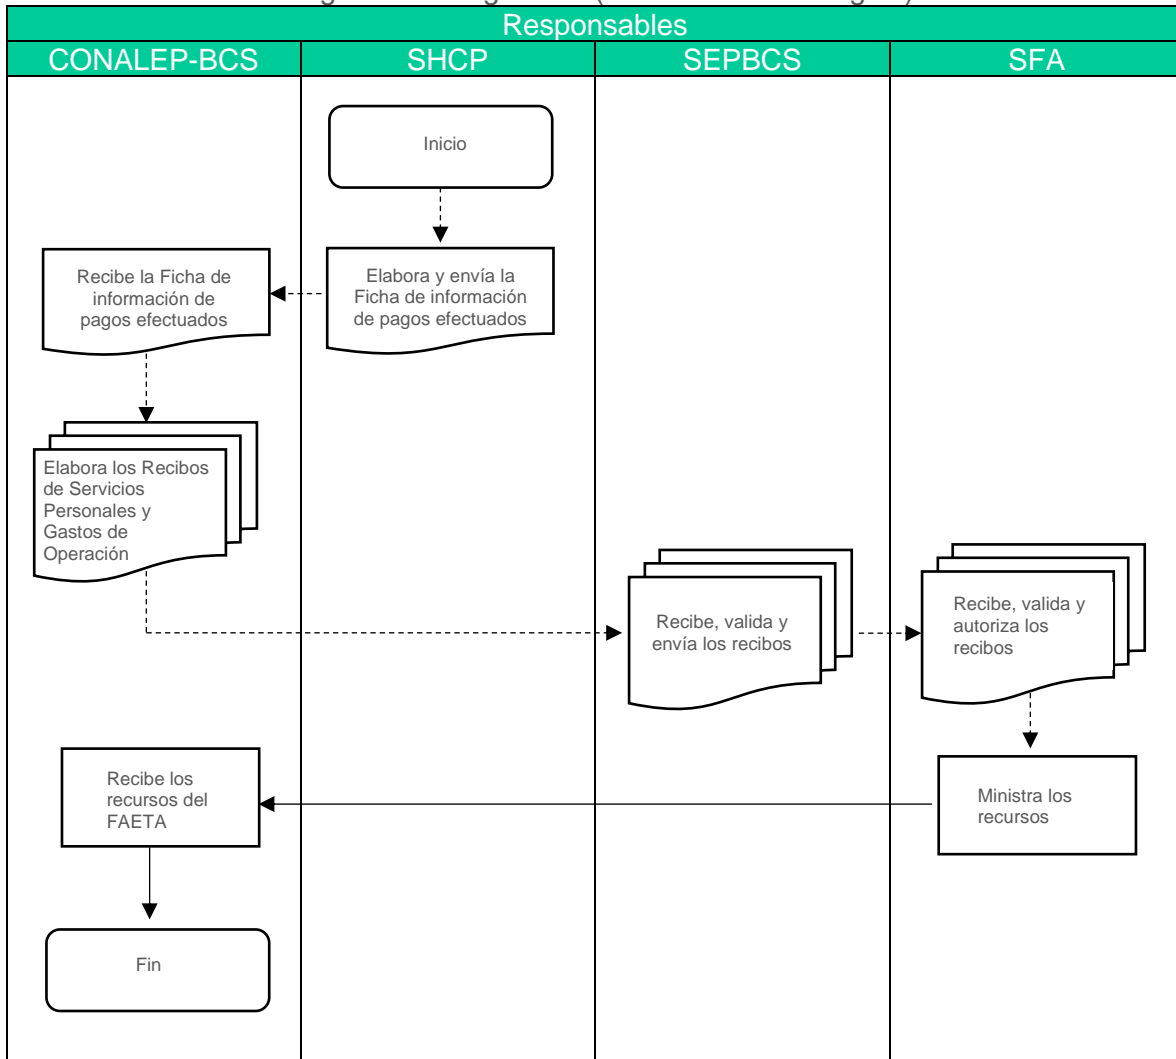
Responsables

CONALEP-BCS

SHCP

SEPBCS

SFA

Inicio

Recibe la Ficha de información de pagos efectuados

Elabora y envía la Ficha de información de pagos efectuados

Elabora los Recibos de Servicios Personales y Gastos de Operación

Recibe, valida y envía los recibos

Recibe, valida y autoriza los recibos

Recibe los recursos del FAETA

Ministra los recursos

Fin